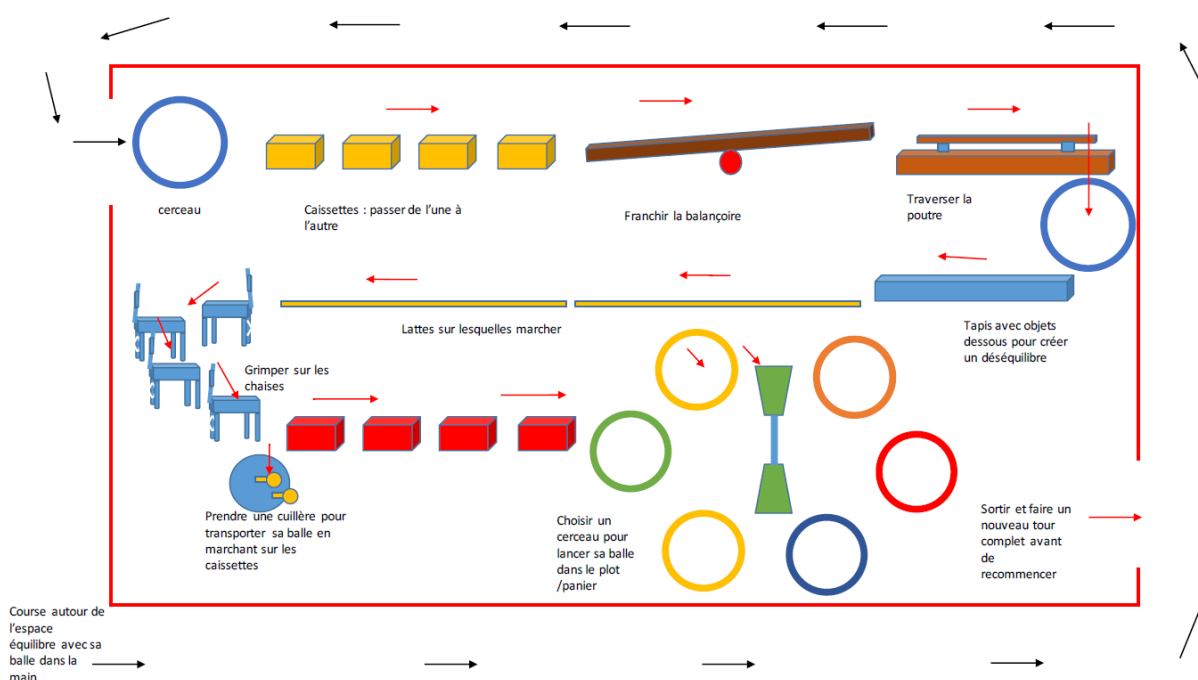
cerceau

Caissettes : passer de l'une à l'autre

Franchir la balançoire

Traverser la poutre

Lattes sur lesquelles marcher

Tapis avec objets dessous pour créer un déséquilibre

Grimper sur les chaises

Prendre une cuillère pour transporter sa balle en marchant sur les caissettes

Choisir un cerceau pour lancer sa balle dans le plot /panier

Sortir et faire un nouveau tour complet avant de recommencer

Course autour de l'espace équilibre avec sa balle dans la main